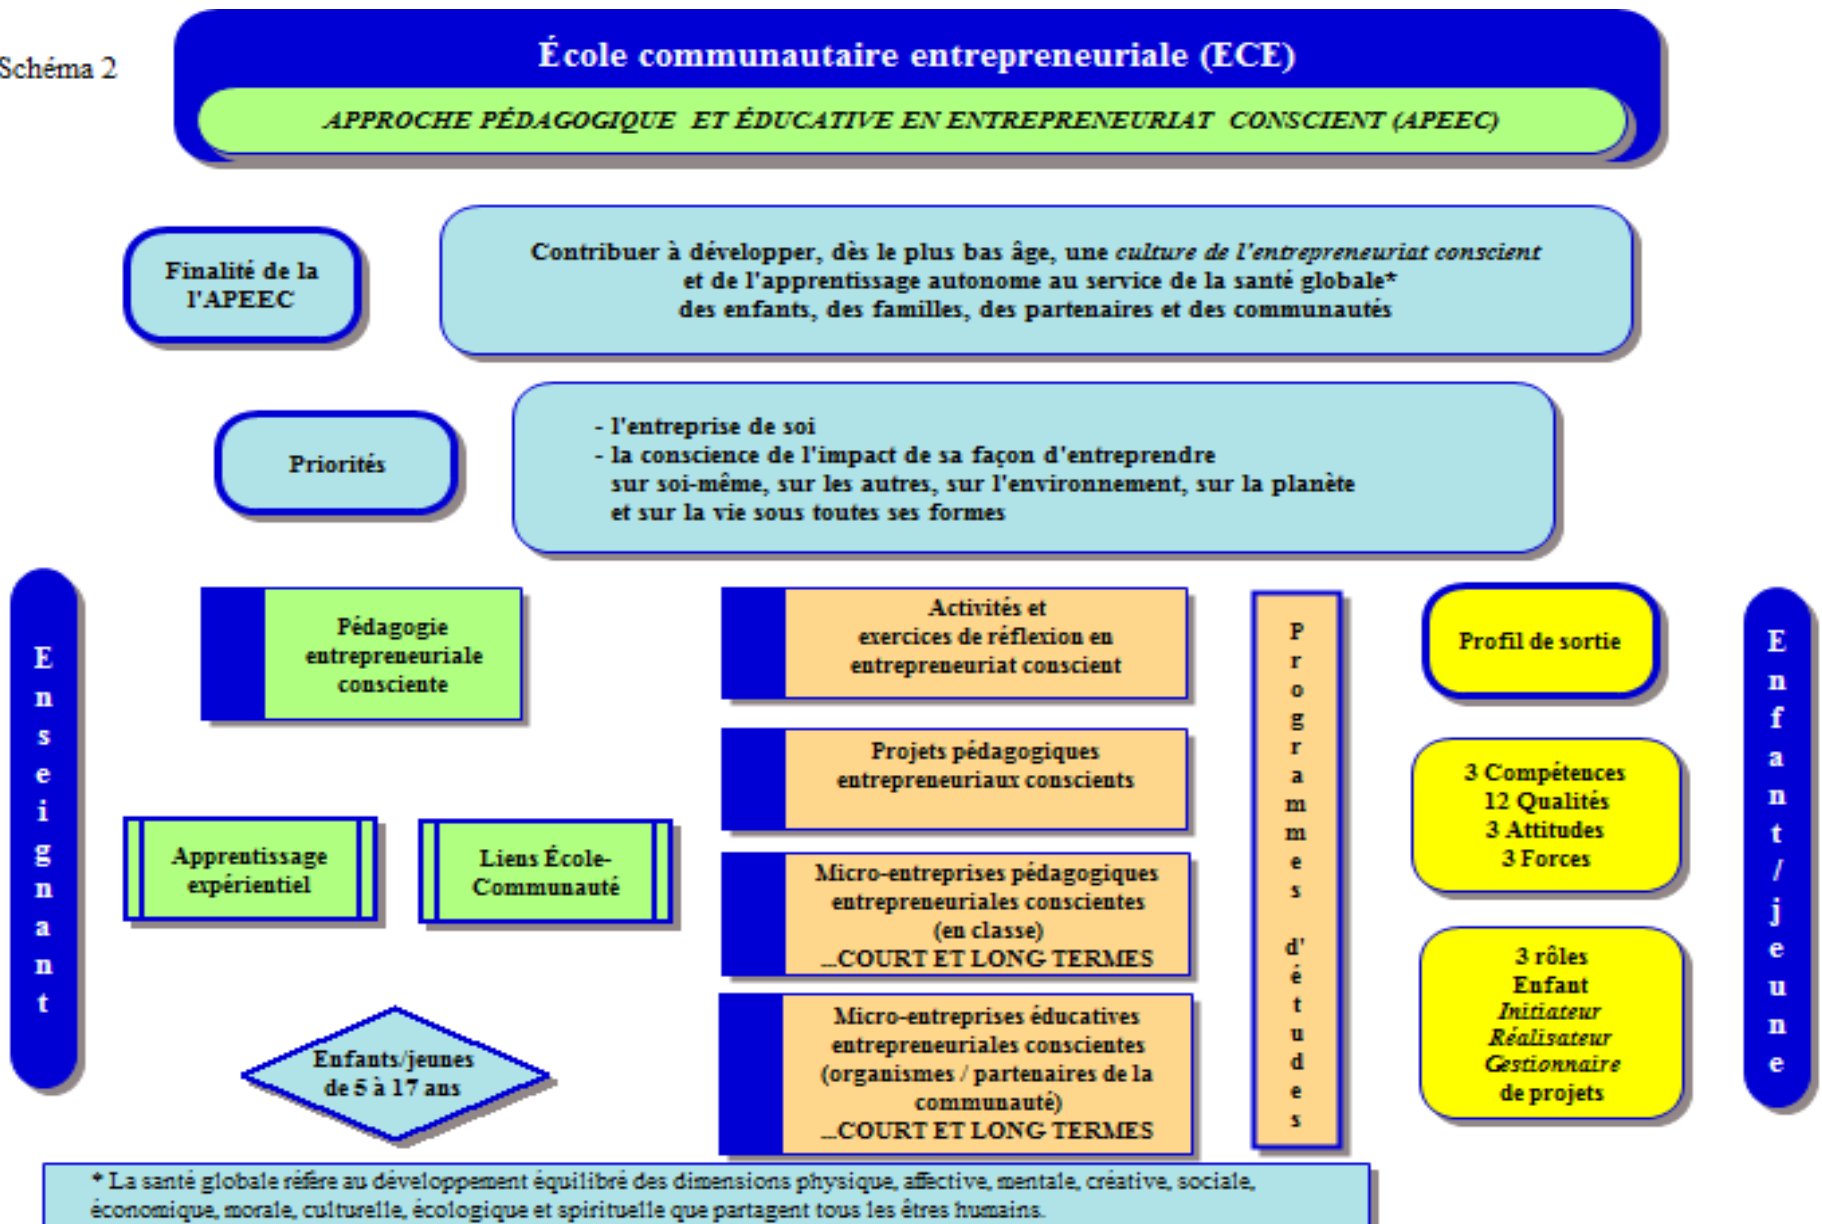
Schéma 2

École communautaire entrepreneuriale (ECE)

APPROCHE PÉDAGOGIQUE ET ÉDUCATIVE EN ENTREPRENEURIAT CONSCIENT (APEEC)

Finalité de la l'APEEC

Contribuer à développer, dès le plus bas âge, une culture de l'entrepreneuriat conscient et de l'apprentissage autonome au service de la santé globale* des enfants, des familles, des partenaires et des communautés

Priorités

- l'entreprise de soi
- la conscience de l'impact de sa façon d'entreprendre sur soi-même, sur les autres, sur l'environnement, sur la planète et sur la vie sous toutes ses formes

Enseignant

Pédagogie entrepreneuriale consciente

Apprentissage expérientiel

Liens École-Communauté

Enfants/jeunes de 5 à 17 ans

Activités et exercices de réflexion en entrepreneuriat conscient

Projets pédagogiques entrepreneuriaux conscients

Micro-entreprises pédagogiques entrepreneuriales conscientes (en classe) ..COURT ET LONG TERMES

Micro-entreprises éducatives entrepreneuriales conscientes (organismes / partenaires de la communauté) ..COURT ET LONG TERMES

Programmes d'études

Profil de sortie

3 Compétences
12 Qualités
3 Attitudes
3 Forces

3 rôles
Enfant
Initiateur
Réalisateur
Gestionnaire
de projets

Enfant/jeune

* La santé globale réfère au développement équilibré des dimensions physique, affective, mentale, créative, sociale, économique, morale, culturelle, écologique et spirituelle que partagent tous les êtres humains.